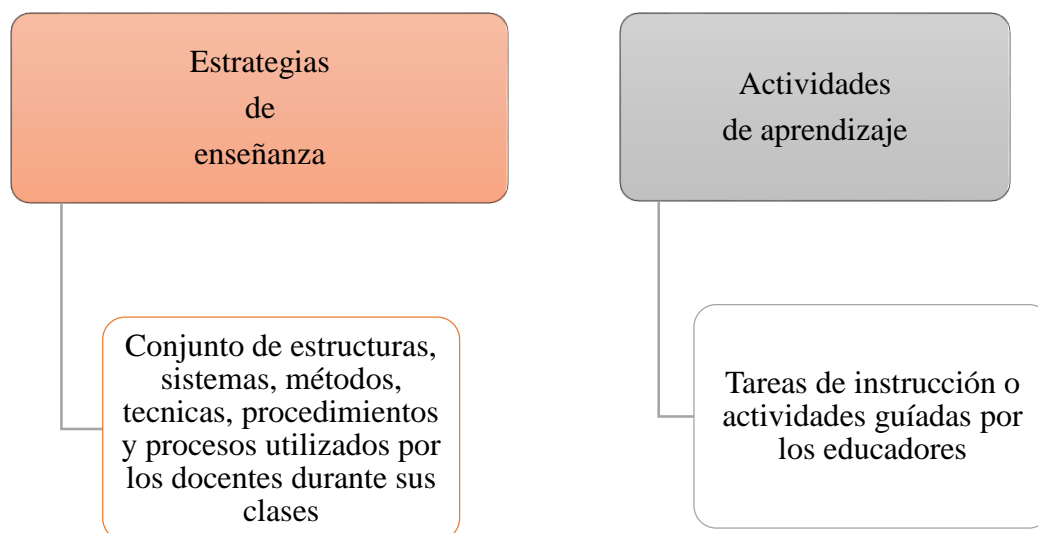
Estrategias de enseñanza

Conjunto de estructuras, sistemas, métodos, tecnicas, procedimientos y procesos utilizados por los docentes durante sus clases

Actividades de aprendizaje

Tareas de instrucción o actividades guíadas por los educadores